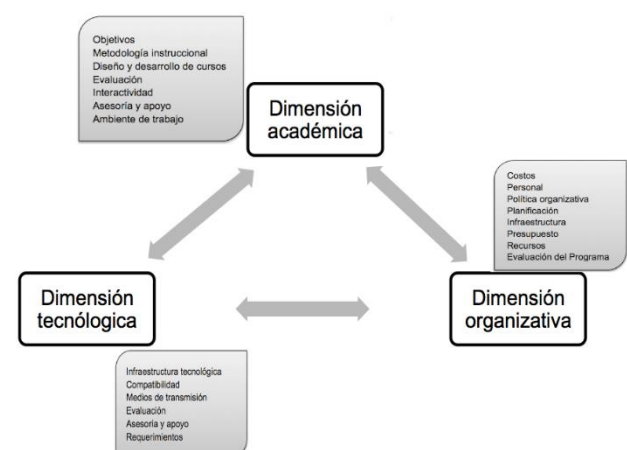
Objetivos
Metodología instruccional
Diseño y desarrollo de cursos
Evaluación
Interactividad
Asesoría y apoyo
Ambiente de trabajo

Dimensión académica

Costos
Personal
Política organizativa
Planificación
Infraestructura
Presupuesto
Recursos
Evaluación del Programa

Dimensión tecnólogica

Dimensión organizativa

Infraestructura tecnológica
Compatibilidad
Medios de transmisión
Evaluación
Asesoría y apoyo
Requerimientos